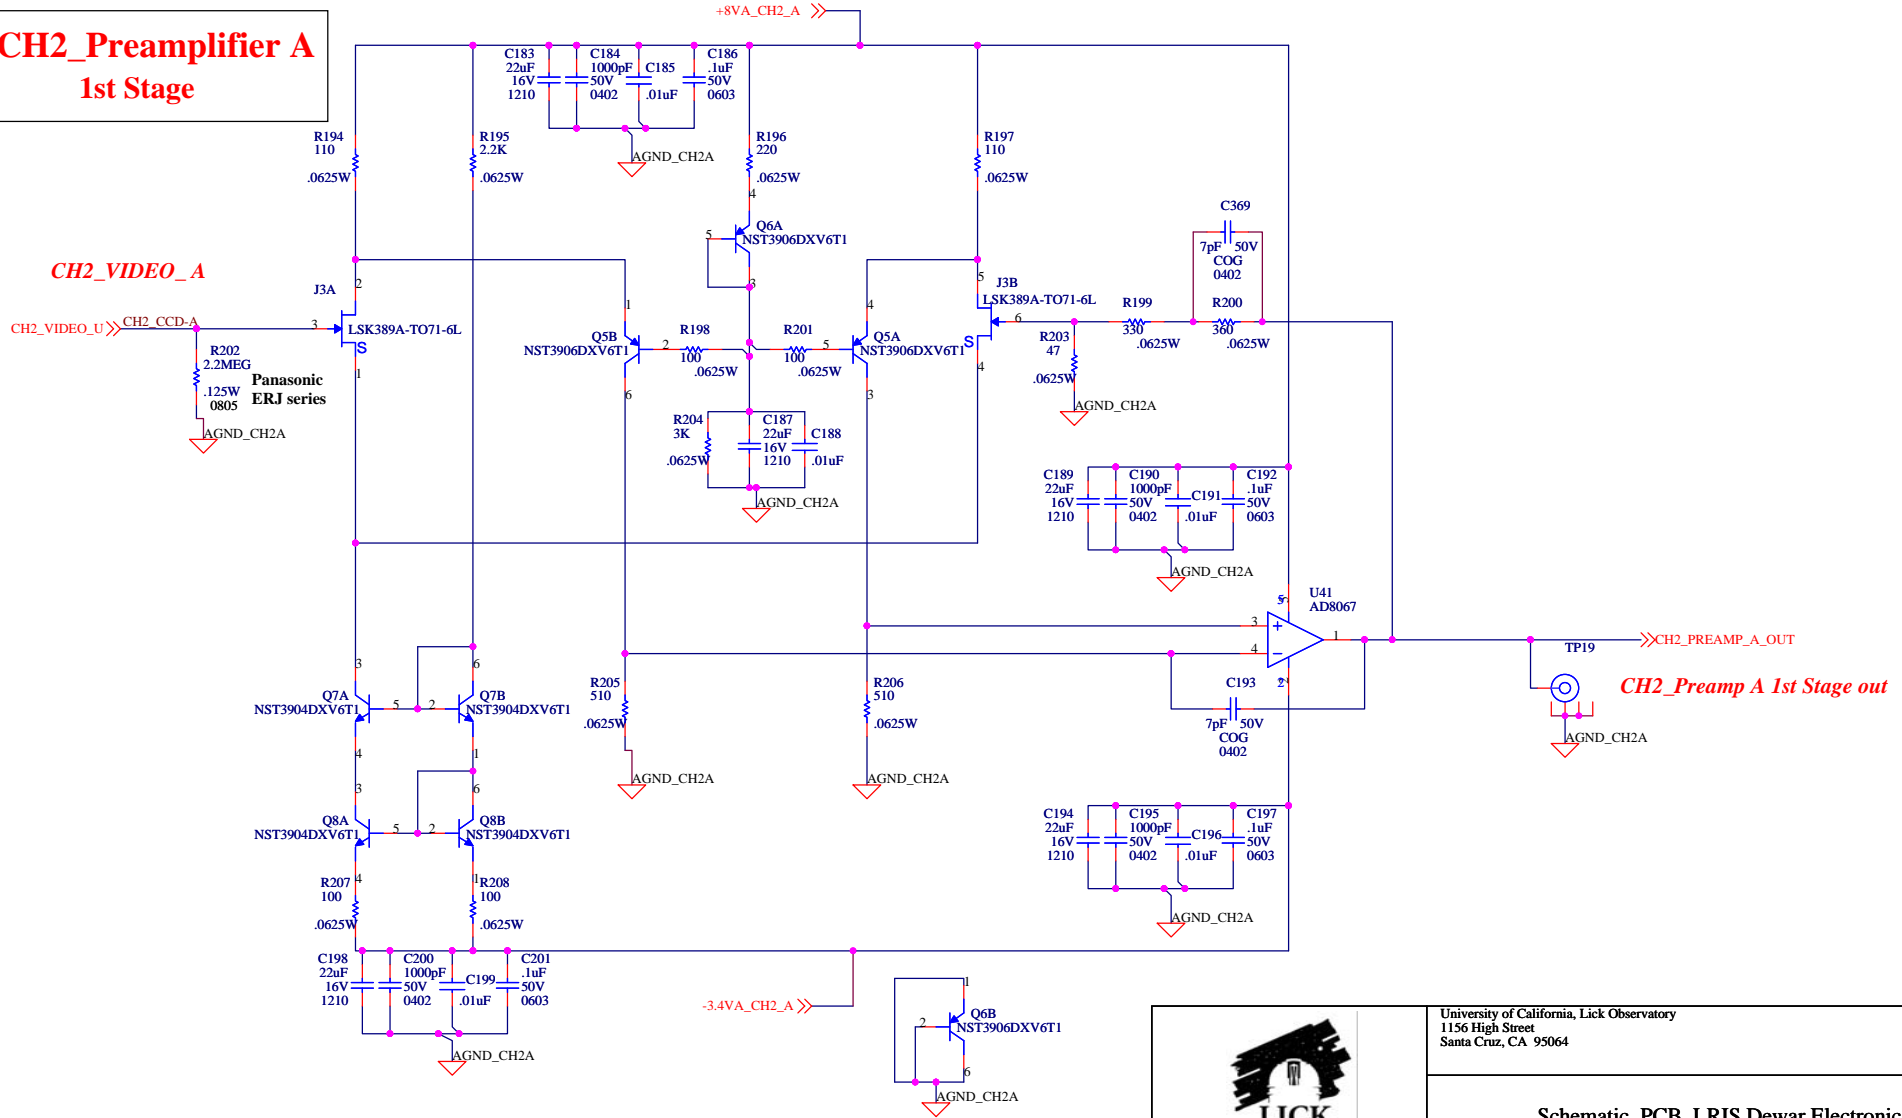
CH2_Preamplifier A
1st Stage

+8VA_CH2_A

C183 22uF 16V 1210
C184 1000pF 50V 0402
C185 .01uF
C186 .1uF 50V 0603

AGND_CH2A

R194 110 .0625W
R195 2.2K .0625W
R196 220 .0625W
R197 110 .0625W

Q6A NST3906DXV6T1

C369 7pF 50V COG 0402

CH2_VIDEO_A

J3A LSK389A-TO71-6L
J3B LSK389A-TO71-6L

CH2_VIDEO_U
CH2_CCD-A

R202 2.2MEG .125W 0805
Panasonic ERJ series

AGND_CH2A

Q5B NST3906DXV6T1
R198 100 .0625W
R201 100 .0625W
Q5A NST3906DXV6T1

R199 330 .0625W
R200 360 .0625W
R203 47 .0625W

AGND_CH2A

R204 3K .0625W
C187 22uF 16V 1210
C188 .01uF

AGND_CH2A

C189 22uF 16V 1210
C190 1000pF 50V 0402
C191 .01uF
C192 .1uF 50V 0603

AGND_CH2A

U41 AD8067

CH2_PREAMP_A_OUT
TP19
CH2_Preamp A 1st Stage out

Q7A NST3904DXV6T1
Q7B NST3904DXV6T1

R205 510 .0625W
R206 510 .0625W

C193 7pF 50V COG 0402

AGND_CH2A
AGND_CH2A
AGND_CH2A

Q8A NST3904DXV6T1
Q8B NST3904DXV6T1

C194 22uF 16V 1210
C195 1000pF 50V 0402
C196 .01uF
C197 .1uF 50V 0603

AGND_CH2A

R207 100 .0625W
R208 100 .0625W

C198 22uF 16V 1210
C200 1000pF 50V 0402
C199 .01uF
C201 .1uF 50V 0603

AGND_CH2A

-3.4VA_CH2_A

Q6B NST3906DXV6T1

AGND_CH2A

University of California, Lick Observatory
1156 High Street
Santa Cruz, CA 95064

LICK

Schematic, PCB, LRIS Dewar Electronic